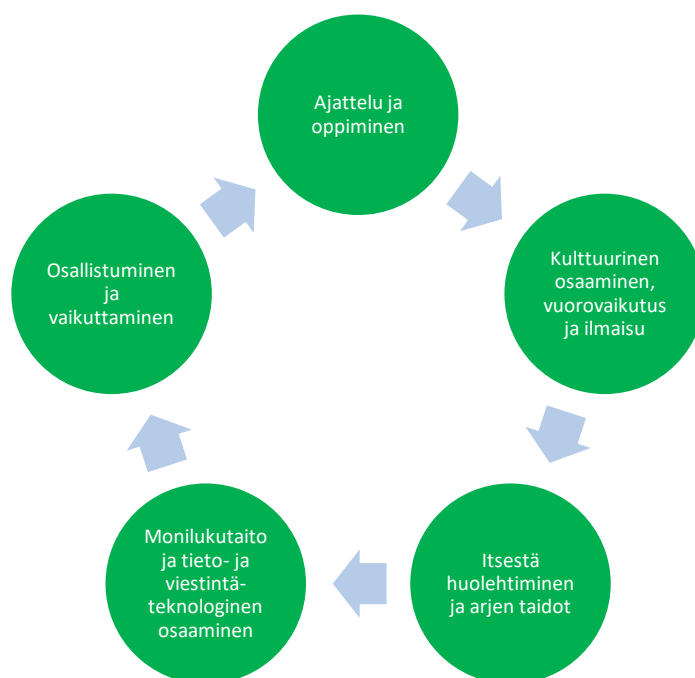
Ajattelu ja oppiminen

Kulttuurinen osaaminen, vuorovaikutus ja ilmaisu

Itsestä huolehtiminen ja arjen taidot

Monilukutaito ja tieto- ja viestintäteknologinen osaaminen

Osallistuminen ja vaikuttaminen